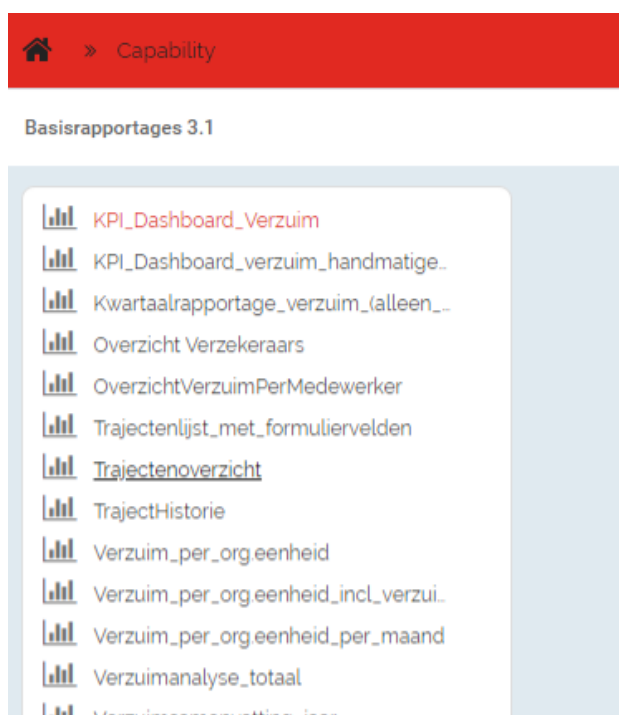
» Capability

Basisrapportages 3.1

KPI_Dashboard_Verzuim
KPI_Dashboard_verzuim_handmatige...
Kwartaalrapportage_verzuim_(alleen_...
Overzicht Verzekeraars
OverzichtVerzuimPerMedewerker
Trajectenlijst_met_formuliervelden
Trajectenoverzicht
TrajectHistorie
Verzuim_per_org.eenheid
Verzuim_per_org.eenheid_incl_verzui...
Verzuim_per_org.eenheid_per_maand
Verzuimanalyse_totaal
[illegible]